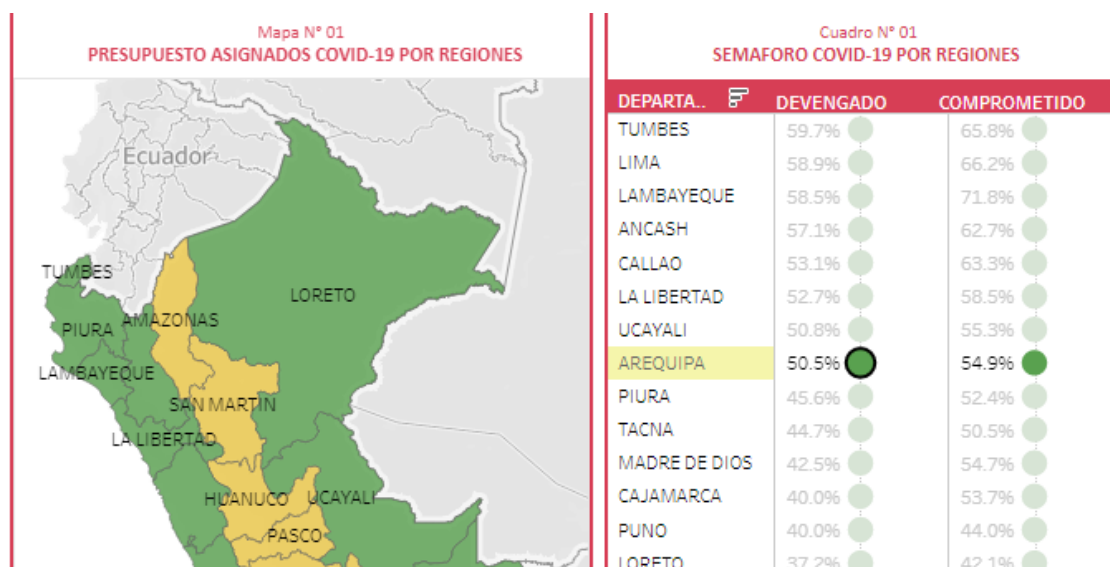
Mapa N° 01
PRESUPUESTO ASIGNADOS COVID-19 POR REGIONES

Ecuador
TUMBES
PIURA
AMAZONAS
LORETO
LAMBAYEQUE
SAN MARTIN
LA LIBERTAD
HUANUCO
UCAYALI
PASCO

Cuadro N° 01
SEMAFORO COVID-19 POR REGIONES

| DEPARTA.. | DEVENGADO | COMPROMETIDO |
|---|---|---|
| TUMBES | 59.7% | 65.8% |
| LIMA | 58.9% | 66.2% |
| LAMBAYEQUE | 58.5% | 71.8% |
| ANCASH | 57.1% | 62.7% |
| CALLAO | 53.1% | 63.3% |
| LA LIBERTAD | 52.7% | 58.5% |
| UCAYALI | 50.8% | 55.3% |
| AREQUIPA | 50.5% | 54.9% |
| PIURA | 45.6% | 52.4% |
| TACNA | 44.7% | 50.5% |
| MADRE DE DIOS | 42.5% | 54.7% |
| CAJAMARCA | 40.0% | 53.7% |
| PUNO | 40.0% | 44.0% |
| LORETO | 37.2% | 42.1% |